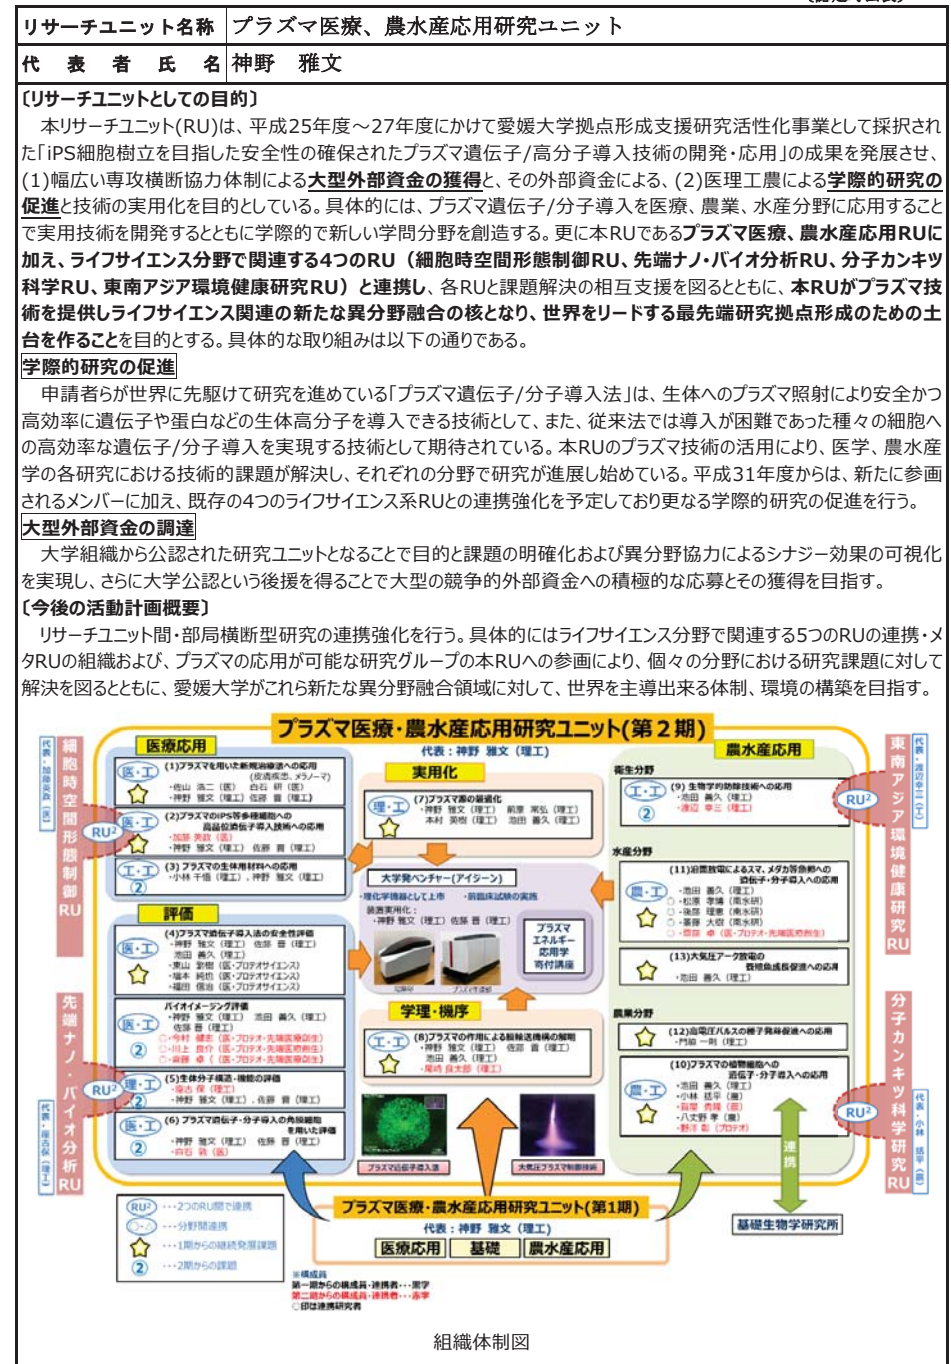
| リサーチユニット名称 | プラズマ医療、農水産応用研究ユニット |
|---|---|
| 代表者氏名 | 神野　雅文 |

〔リサーチユニットとしての目的〕

本リサーチユニット(RU)は、平成25年度～27年度にかけて愛媛大学拠点形成支援研究活性化事業として採択された「iPS細胞樹立を目指した安全性の確保されたプラズマ遺伝子/高分子導入技術の開発・応用」の成果を発展させ、(1)幅広い専攻横断協力体制による大型外部資金の獲得と、その外部資金による、(2)医理工農による学際的研究の促進と技術の実用化を目的としている。具体的には、プラズマ遺伝子/分子導入を医療、農業、水産分野に応用することで実用技術を開発するとともに学際的で新しい学問分野を創造する。更に本RUであるプラズマ医療、農水産応用RUに加え、ライフサイエンス分野で関連する4つのRU（細胞時空間形態制御RU、先端ナノ・バイオ分析RU、分子カンキツ科学RU、東南アジア環境健康研究RU）と連携し、各RUと課題解決の相互支援を図るとともに、本RUがプラズマ技術を提供しライフサイエンス関連の新たな異分野融合の核となり、世界をリードする最先端研究拠点形成のための土台を作ることを目的とする。具体的な取り組みは以下の通りである。

学際的研究の促進

申請者らが世界に先駆けて研究を進めている「プラズマ遺伝子/分子導入法」は、生体へのプラズマ照射により安全かつ高効率に遺伝子や蛋白などの生体高分子を導入できる技術として、また、従来法では導入が困難であった種々の細胞への高効率な遺伝子/分子導入を実現する技術として期待されている。本RUのプラズマ技術の活用により、医学、農水産学の各研究における技術的課題が解決し、それぞれの分野で研究が進展し始めている。平成31年度からは、新たに参画されるメンバーに加え、既存の4つのライフサイエンス系RUとの連携強化を予定しており更なる学際的研究の促進を行う。

大型外部資金の調達

大学組織から公認された研究ユニットとなることで目的と課題の明確化および異分野協力によるシナジー効果の可視化を実現し、さらに大学公認という後援を得ることで大型の競争的外部資金への積極的な応募とその獲得を目指す。

〔今後の活動計画概要〕

リサーチユニット間・部局横断型研究の連携強化を行う。具体的にはライフサイエンス分野で関連する5つのRUの連携・メタRUの組織および、プラズマの応用が可能な研究グループの本RUへの参画により、個々の分野における研究課題に対して解決を図るとともに、愛媛大学がこれら新たな異分野融合領域に対して、世界を主導出来る体制、環境の構築を目指す。

プラズマ医療・農水産応用研究ユニット(第２期)
代表：神野 雅文（理工）

細胞時空間形態制御RU
代表・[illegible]（医）

医療応用
(1)プラズマを用いた新規治療法への応用 (皮膚疾患、メラノーマ) ・佐山 浩二（医） 白石 研（医） ・神野 雅文（理工） 佐藤 晋（理工）
(2)プラズマのiPS等多種細胞への高効率遺伝子導入技術への応用 ・加藤 英政（医） ・神野 雅文（理工） 佐藤 晋（理工）
(3) プラズマの生体用材料への応用 ・小林 千悟（理工）、神野 雅文（理工）

実用化
(7)プラズマ源の最適化 ・神野 雅文（理工） 前原 常弘（理工） 木村 英樹（理工） 池田 善久（理工）

大学発ベンチャー（アイジーン）
・理化学機器として上市 ・前臨床試験の実施
装置実用化：・神野 雅文（理工） 佐藤 晋（理工）
プラズマエネルギー応用学寄付講座

評価
(4)プラズマ遺伝子導入法の安全性評価 ・神野 雅文（理工） 佐藤 晋（理工） 池田 善久（理工） ・東山 繁樹（医・プロテオサイエンス） ・坂本 純也（医・プロテオサイエンス） ・福田 信治（医・プロテオサイエンス）
バイオイメージング評価 ・神野 雅文（理工） 池田 善久（理工） 佐藤 晋（理工） ・今村 健志（医・プロテオ・先端医療創生） ・川上 良介（医・プロテオ・先端医療創生） ・齋藤 卓（医・プロテオ・先端医療創生）
(5)生体分子構造・機能の評価 ・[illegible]（理工） ・神野 雅文（理工）、佐藤 晋（理工）
(6) プラズマ遺伝子・分子導入の免疫細胞を用いた評価 ・神野 雅文（理工） 佐藤 晋（理工） ・白石 研（医）

学理・機序
(8)プラズマの作用による膜輸送機構の解明 ・神野 雅文（理工） 佐藤 晋（理工） 池田 善久（理工） ・尾崎 良太郎（理工）

プラズマ遺伝子導入造　大気圧プラズマ制御技術

先端ナノ・バイオ分析RU
代表・座古保（理工）

農水産応用
衛生分野
(9) 生物学的防除技術への応用 ・池田 善久（理工） ・渡辺 幸三（理工）
水産分野
(11)沿岸養殖によるスマ、メダカ等魚卵への遺伝子・分子導入への応用 ・池田 善久（理工） ・松原 孝博（南水研） ・後藤 理恵（南水研） ・斎藤 大樹（南水研） ・齋藤 卓（医・プロテオ・先端医療創生）
(13)大気圧アーク放電の養殖魚成長促進への応用 ・池田 善久（理工）
農業分野
(12)高電圧パルスの種子発芽促進への応用 ・門脇 一則（理工）
(10)プラズマの植物細胞への遺伝子・分子導入への応用 ・池田 善久（理工） ・小林 括平（農） ・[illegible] 秀輝（農） ・八丈野 孝（農） ・野澤 彰（プロテオ）

東南アジア環境健康研究RU
代表・渡辺幸三（理工）

分子カンキツ科学研究RU
代表・小林 括平（農）

連携
基礎生物学研究所

プラズマ医療・農水産応用研究ユニット(第1期)
代表：神野 雅文（理工）
医療応用 | 基礎 | 農水産応用

RU²・・・2つのRU間で連携
医・工・・・分野間連携
・・・1期からの継続発展課題
②・・・2期からの課題
※構成員
第一期からの構成員・連携者・・・黒字
第二期からの構成員・連携者・・・赤字
○印は連携研究者

組織体制図